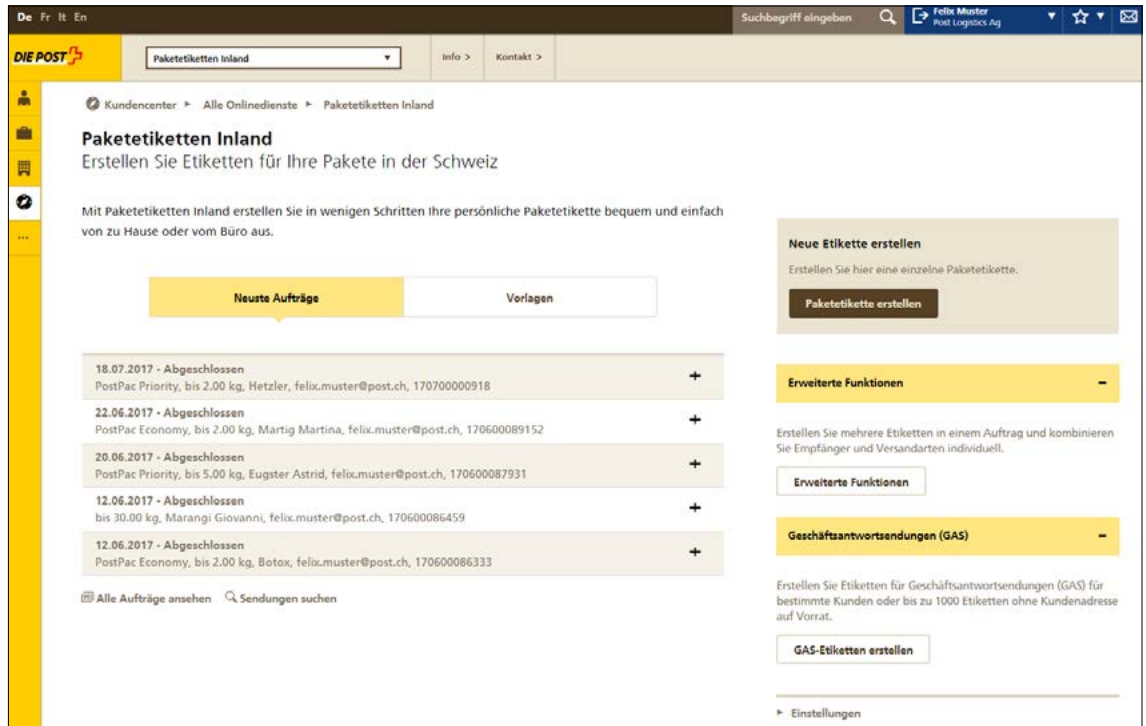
De Fr It En

Suchbegriff eingeben

Felix Muster
Post Logistics Ag

DIE POST

Paketetiketten Inland

Info >

Kontakt >

...

Kundencenter ▸ Alle Onlinedienste ▸ Paketetiketten Inland

Paketetiketten Inland
Erstellen Sie Etiketten für Ihre Pakete in der Schweiz

Mit Paketetiketten Inland erstellen Sie in wenigen Schritten Ihre persönliche Paketetikette bequem und einfach von zu Hause oder vom Büro aus.

Neuste Aufträge

Vorlagen

18.07.2017 - Abgeschlossen
PostPac Priority, bis 2.00 kg, Hetzler, felix.muster@post.ch, 170700000918

22.06.2017 - Abgeschlossen
PostPac Economy, bis 2.00 kg, Martig Martina, felix.muster@post.ch, 170600089152

20.06.2017 - Abgeschlossen
PostPac Priority, bis 5.00 kg, Eugster Astrid, felix.muster@post.ch, 170600087931

12.06.2017 - Abgeschlossen
bis 30.00 kg, Marangi Giovanni, felix.muster@post.ch, 170600086459

12.06.2017 - Abgeschlossen
PostPac Economy, bis 2.00 kg, Botox, felix.muster@post.ch, 170600086333

Alle Aufträge ansehen

Sendungen suchen

Neue Etikette erstellen

Erstellen Sie hier eine einzelne Paketetikette.

Paketetikette erstellen

Erweiterte Funktionen

Erstellen Sie mehrere Etiketten in einem Auftrag und kombinieren Sie Empfänger und Versandarten individuell.

Erweiterte Funktionen

Geschäftsantwortsendungen (GAS)

Erstellen Sie Etiketten für Geschäftsantwortsendungen (GAS) für bestimmte Kunden oder bis zu 1000 Etiketten ohne Kundenadresse auf Vorrat.

GAS-Etiketten erstellen

▸ Einstellungen